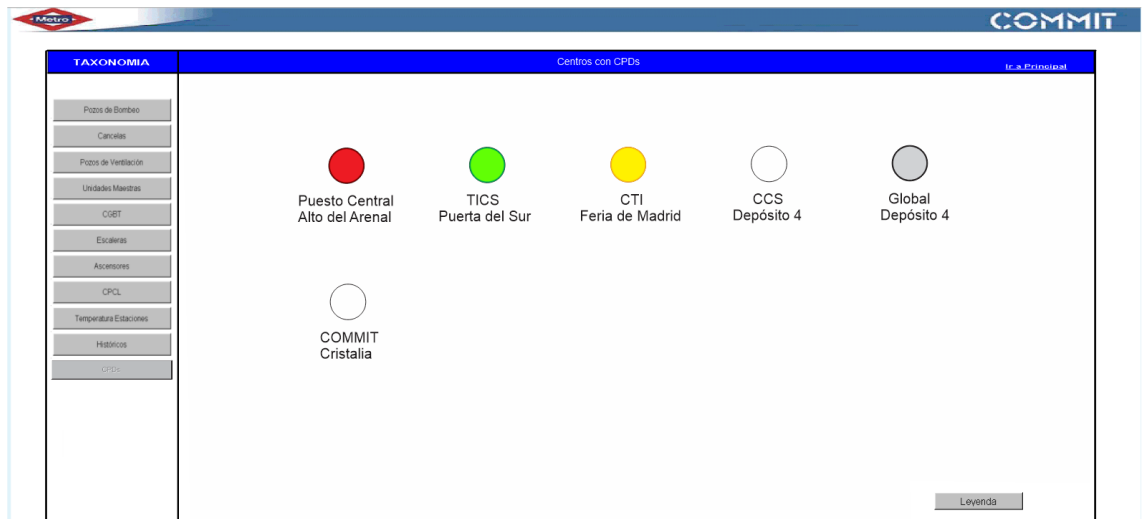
Metro

COMMIT

TAXONOMIA

Centros con CPDs

Ir a Principal

Pozos de Bombeo

Cancelas

Pozos de Ventilación

Unidades Maestras

CGBT

Escaleras

Ascensores

CPCL

Temperatura Estaciones

Históricos

CPDs

Puesto Central
Alto del Arenal

TICS
Puerta del Sur

CTI
Feria de Madrid

CCS
Depósito 4

Global
Depósito 4

COMMIT
Cristalia

Leyenda